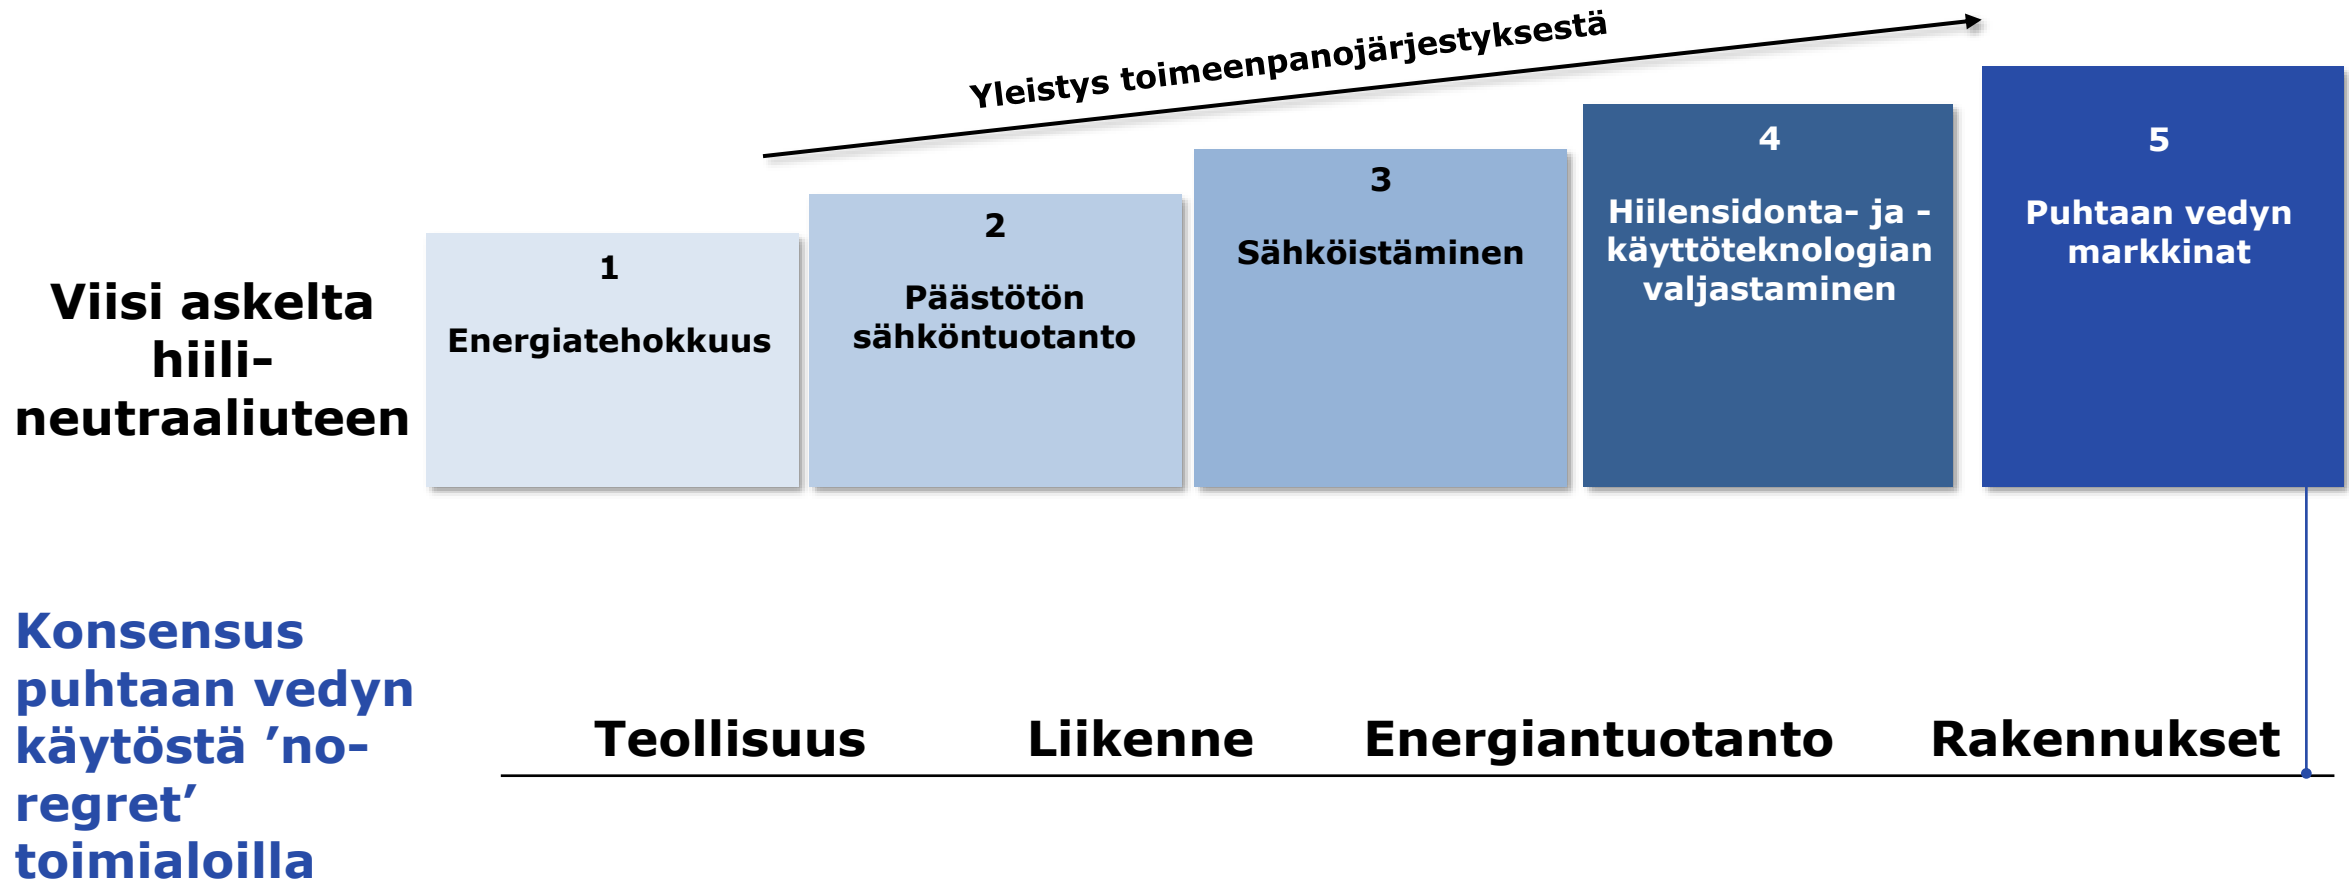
Yleistys toimeenpanojärjestyksestä

Viisi askelta hiili-neutraaliuteen

1
Energiatehokkuus

2
Päästötön sähköntuotanto

3
Sähköistäminen

4
Hiilensidonta- ja -käyttöteknologian valjastaminen

5
Puhtaan vedyn markkinat

Konsensus puhtaan vedyn käytöstä ’no-regret’ toimialoilla

Teollisuus Liikenne Energiantuotanto Rakennukset